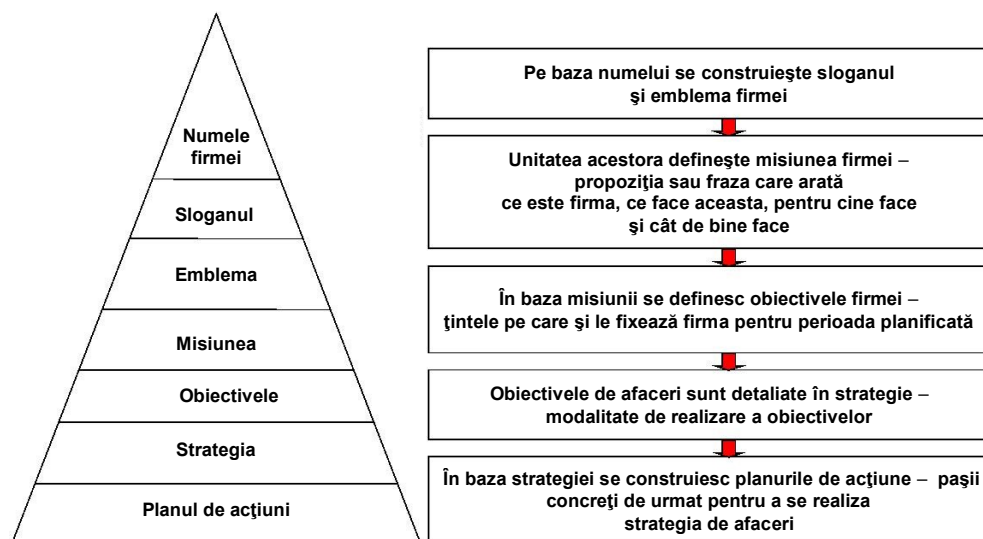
Numele firmei

Sloganul

Emblema

Misiunea

Obiectivele

Strategia

Planul de acţiuni

Pe baza numelui se construieşte sloganul şi emblema firmei

Unitatea acestora defineşte misiunea firmei – propoziţia sau fraza care arată ce este firma, ce face aceasta, pentru cine face şi cât de bine face

În baza misiunii se definesc obiectivele firmei – ţintele pe care şi le fixează firma pentru perioada planificată

Obiectivele de afaceri sunt detaliate în strategie – modalitate de realizare a obiectivelor

În baza strategiei se construiesc planurile de acţiune – paşii concreţi de urmat pentru a se realiza strategia de afaceri